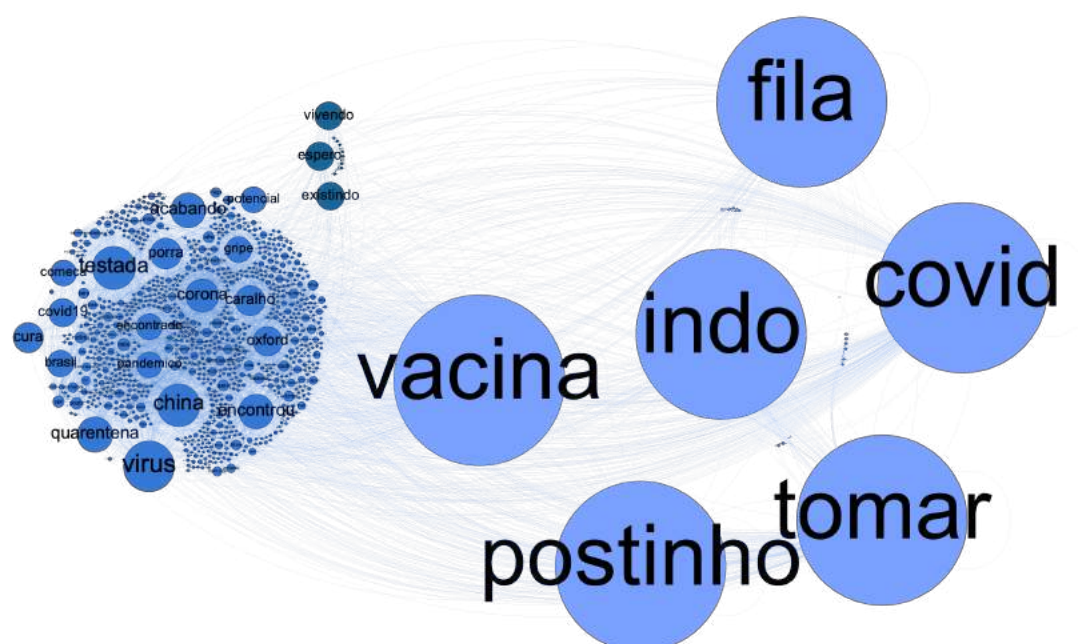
fila

vivendo
espero
existindo
potencial
acabando
gripe
porra
testada
comece
covid19
corona
caralho
encontrado
cura
oxford
brasil
pandemia
china
encontrou
quarentena
virus

covid
indo
vacina
tomar
postinho